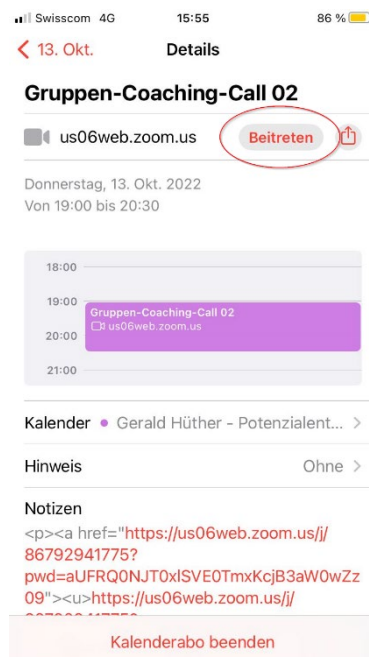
Swisscom 4G
15:55
86 %

< 13. Okt.
Details

Gruppen-Coaching-Call 02

us06web.zoom.us
Beitreten

Donnerstag, 13. Okt. 2022
Von 19:00 bis 20:30

18:00
19:00
Gruppen-Coaching-Call 02
us06web.zoom.us
20:00
21:00

Kalender • Gerald Hüther - Potenzialent... >

Hinweis
Ohne >

Notizen
<p><a href="https://us06web.zoom.us/j/86792941775?pwd=aUFRQ0NJT0xlSVE0TmxKcjB3aW0wZz09"><u>https://us06web.zoom.us/j/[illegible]

Kalenderabo beenden